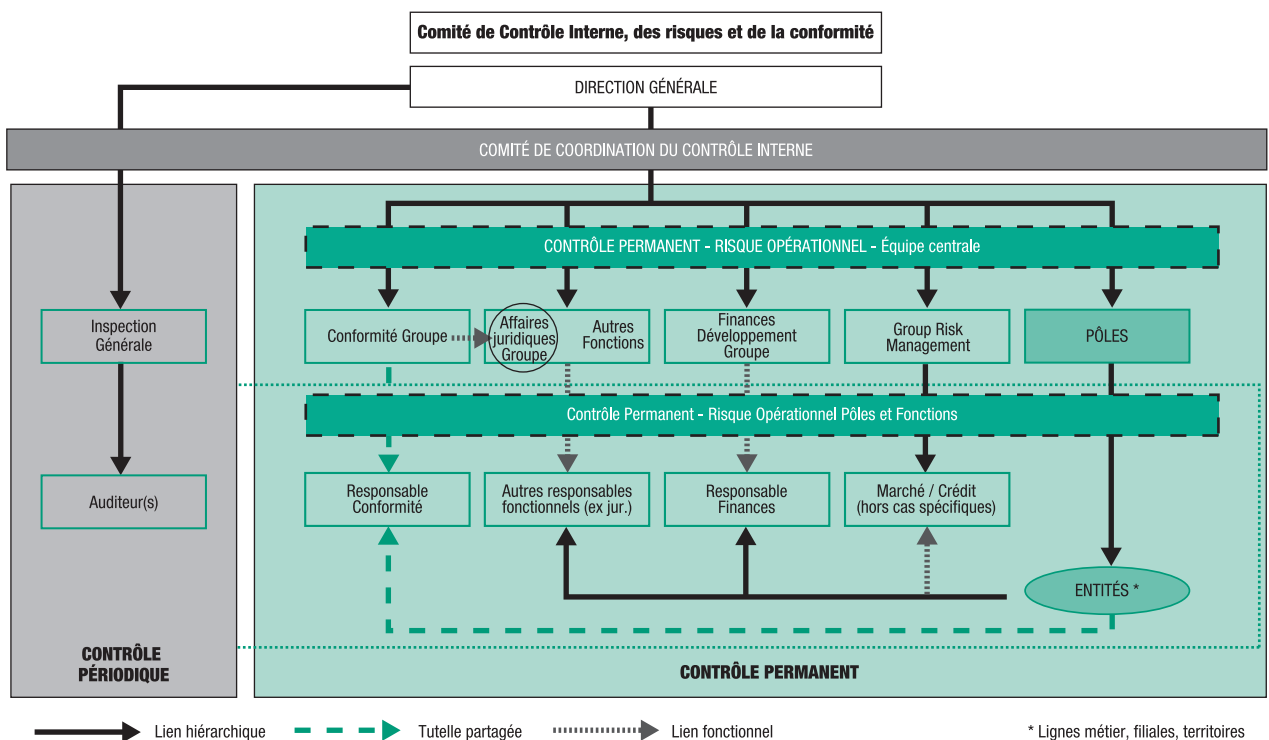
Comité de Contrôle Interne, des risques et de la conformité

DIRECTION GÉNÉRALE

COMITÉ DE COORDINATION DU CONTRÔLE INTERNE

CONTRÔLE PERMANENT - RISQUE OPÉRATIONNEL - Équipe centrale

Inspection Générale

Auditeur(s)

Conformité Groupe

Affaires juridiques Groupe

Autres Fonctions

Finances Développement Groupe

Group Risk Management

PÔLES

Contrôle Permanent - Risque Opérationnel Pôles et Fonctions

Responsable Conformité

Autres responsables fonctionnels (ex jur.)

Responsable Finances

Marché / Crédit (hors cas spécifiques)

ENTITÉS *

CONTRÔLE PÉRIODIQUE

CONTRÔLE PERMANENT

Lien hiérarchique

Tutelle partagée

Lien fonctionnel

* Lignes métier, filiales, territoires